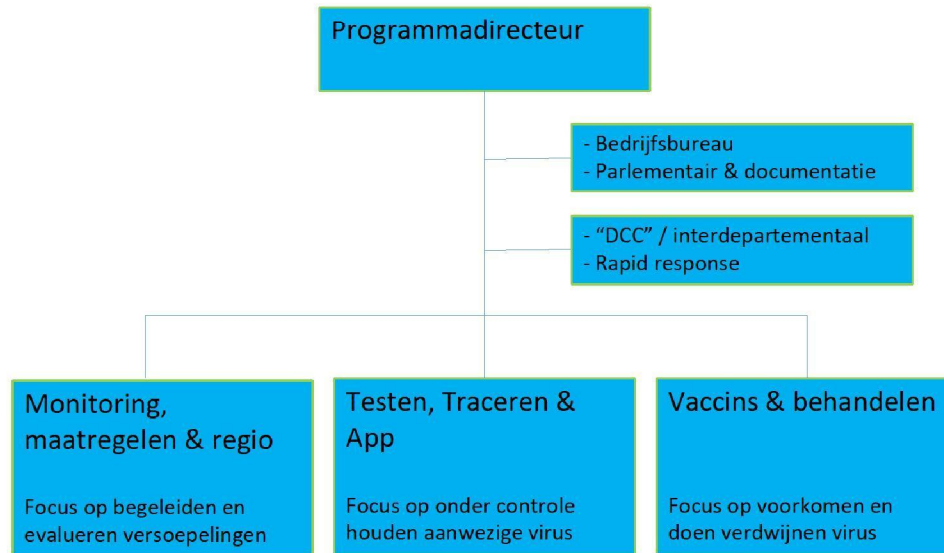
Programmadirecteur

- Bedrijfsbureau
- Parlementair & documentatie

- “DCC” / interdepartementaal
- Rapid response

Monitoring, maatregelen & regio

Focus op begeleiden en evalueren versoepelingen

Testen, Traceren & App

Focus op onder controle houden aanwezige virus

Vaccins & behandelen

Focus op voorkomen en doen verdwijnen virus